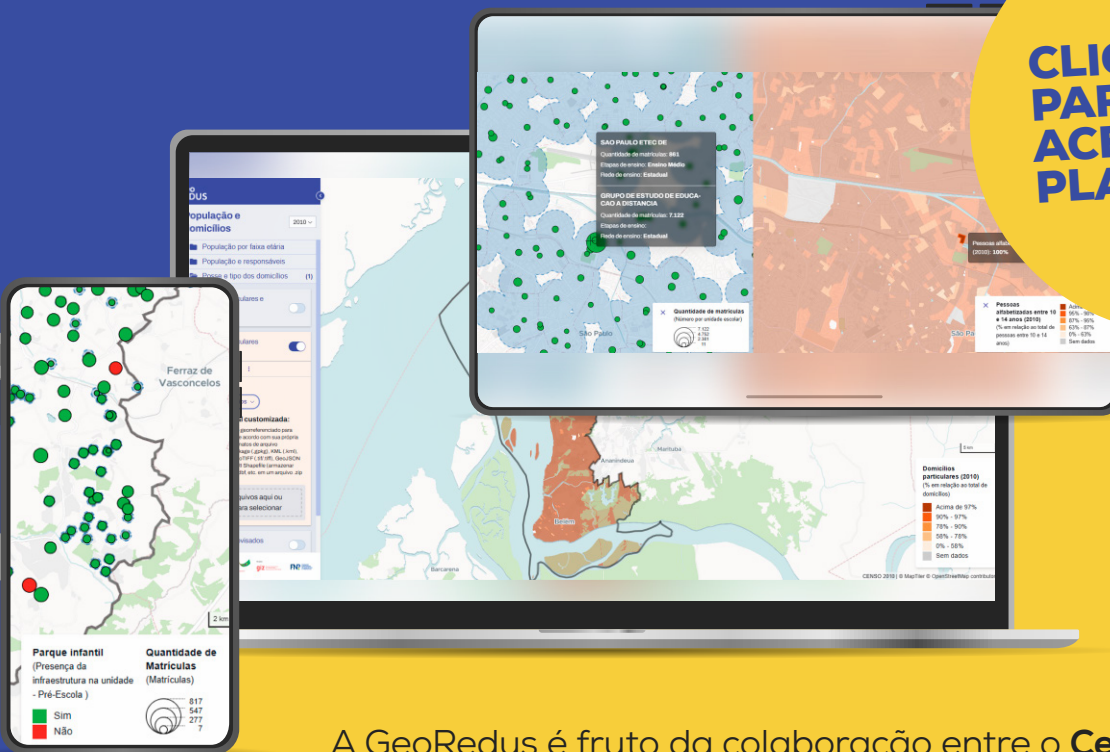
CLIC
PAR
ACE
PLA

SAO PAULO ETEC DE
Quantidade de matrículas: 861
Etapas de ensino: Ensino Médio
Rede de ensino: Estadual

GRUPO DE ESTUDO DE EDUCACAO A DISTANCIA
Quantidade de matrículas: 7.122
Etapas de ensino:
Rede de ensino: Estadual

Quantidade de matrículas
(Número por unidade escolar)
7.122
4.792
2.361
10

São Paulo

Pessoas alfabetizadas entre 10 e 14 anos (2010)
(% em relação ao total de pessoas entre 10 e 14 anos)
Acima de 98%
95% - 98%
87% - 95%
63% - 87%
0% - 63%
Sem dados

Pessoas alfab
(2010): 100%

São Pa

DUS
População e domicílios
2010
População por faixa etária
População e responsáveis
Posse e tipo dos domicílios (1)
iculares e
iculares
customizada:
geoeferenciado para
acordo com sua própria
matos de arquivo:
age (.gpkg), KML (.kml),
TIFF (.tif,tiff), GeoJSON
Shapefile (armazenar
.dbf, etc. em um arquivo .zip
quivos aqui ou
ara selecionar
visados
giz

Ananindeua
Marituba
Belém
Barcarena

Domicílios particulares (2010)
(% em relação ao total de domicílios)
Acima de 97%
90% - 97%
78% - 90%
58% - 78%
0% - 58%
Sem dados

CENSO 2010 | © MapTiler © OpenStreetMap contributors

Ferraz de Vasconcelos
2 km

Parque infantil
(Presença da infraestrutura na unidade - Pré-Escola )
Sim
Não

Quantidade de Matrículas
(Matrículas)
817
547
277
7

A GeoRedus é fruto da colaboração entre o Ce